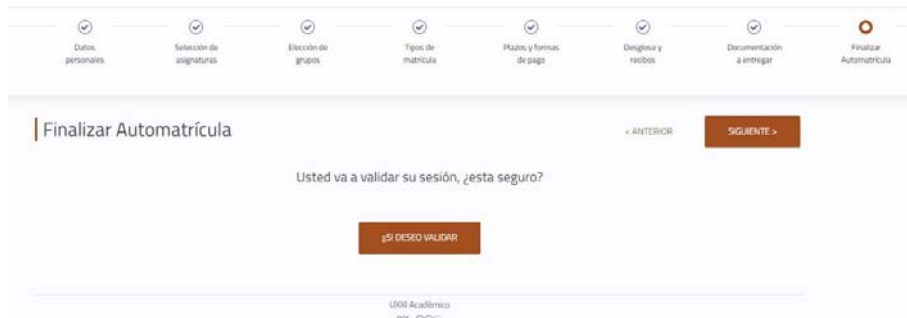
Datos personales

Selección de asignaturas

Elección de grupos

Tipos de matrícula

Plazos y formas de pago

Desglose y recibos

Documentación a entregar

Finalizar Automatrícula

Finalizar Automatrícula

< ANTERIOR

SIGUIENTE >

Usted va a validar su sesión, ¿esta seguro?

¡SI DESEO VALIDAR

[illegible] Académico

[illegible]